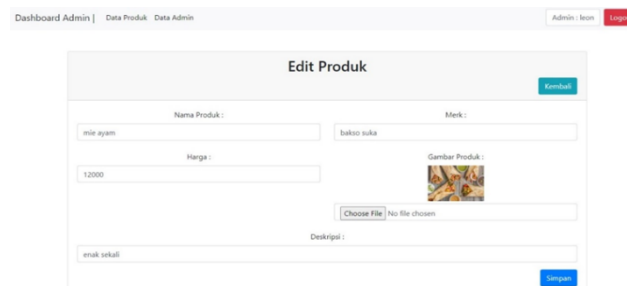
Dashboard Admin | Data Produk Data Admin

Admin : leon Logo

Edit Produk

Kembali

Nama Produk :

mie ayam

Merk :

bakso suka

Harga :

12000

Gambar Produk :

Choose File No file chosen

Deskripsi :

enak sekali

Simpan